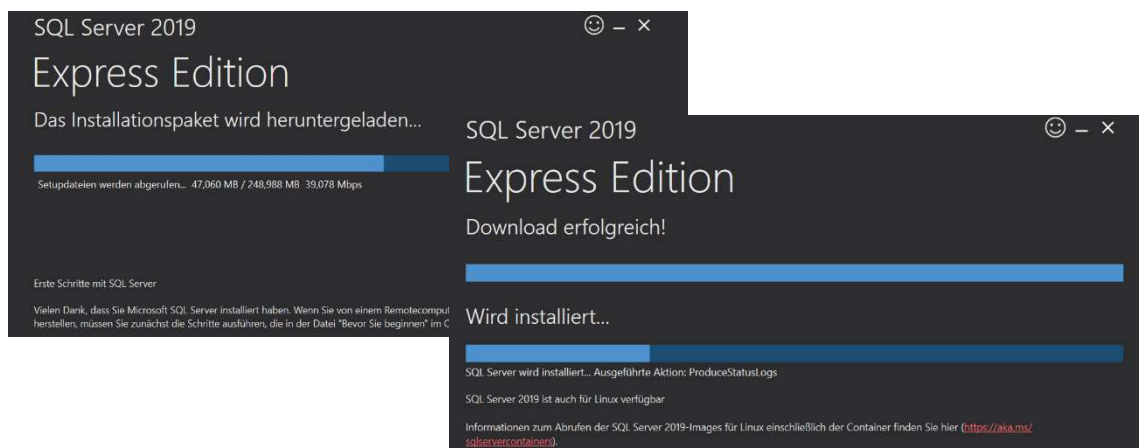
SQL Server 2019

☺ – ×

Express Edition

Das Installationspaket wird heruntergeladen...

Setupdateien werden abgerufen... 47,060 MB / 248,988 MB 39,078 Mbps

Erste Schritte mit SQL Server

Vielen Dank, dass Sie Microsoft SQL Server installiert haben. Wenn Sie von einem Remotecomput herstellen, müssen Sie zunächst die Schritte ausführen, die in der Datei "Bevor Sie beginnen" im C

SQL Server 2019

☺ – ×

Express Edition

Download erfolgreich!

Wird installiert...

SQL Server wird installiert... Ausgeführte Aktion: ProduceStatusLogs

SQL Server 2019 ist auch für Linux verfügbar

Informationen zum Abrufen der SQL Server 2019-Images für Linux einschließlich der Container finden Sie hier (https://aka.ms/sqlservercontainers).